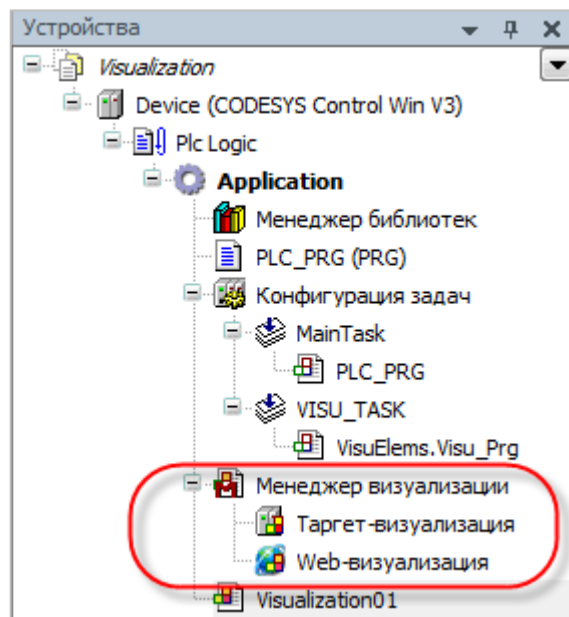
Устройства

Visualization

Device (CODESYS Control Win V3)

Plc Logic

Application

Менеджер библиотек

PLC_PRG (PRG)

Конфигурация задач

MainTask

PLC_PRG

VISU_TASK

VisuElems.Visu_Prg

Менеджер визуализации

Таргет-визуализация

Web-визуализация

Visualization01